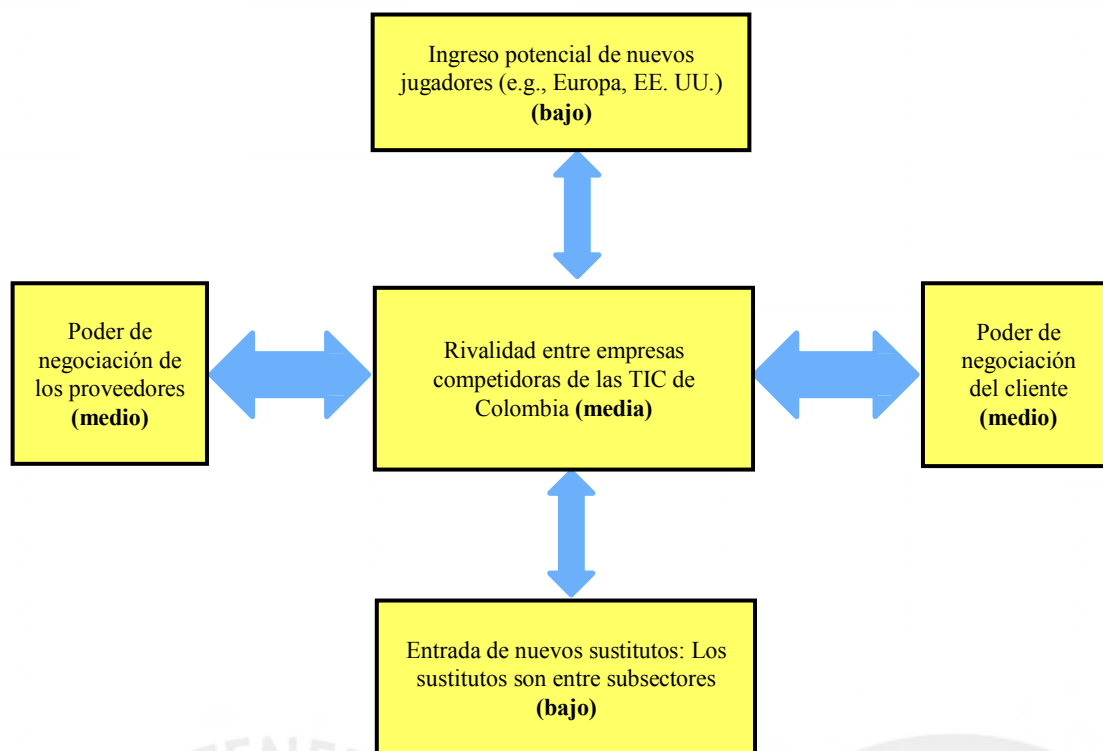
Ingreso potencial de nuevos jugadores (e.g., Europa, EE. UU.) **(bajo)**

Poder de negociación de los proveedores **(medio)**

Rivalidad entre empresas competidoras de las TIC de Colombia **(media)**

Poder de negociación del cliente **(medio)**

Entrada de nuevos sustitutos: Los sustitutos son entre subsectores **(bajo)**